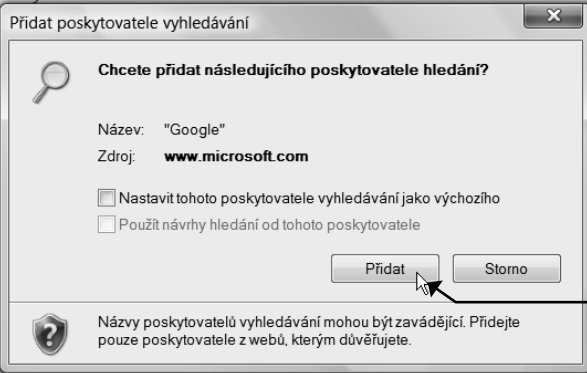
Přidat poskytovatele vyhledávání

Chcete přidat následujícího poskytovatele hledání?

Název: "Google"
Zdroj: www.microsoft.com

Nastavit tohoto poskytovatele vyhledávání jako výchozího
Použít návrhy hledání od tohoto poskytovatele

Přidat
Storno

Názvy poskytovatelů vyhledávání mohou být zavádějící. Přidejte pouze poskytovatele z webů, kterým důvěřujete.